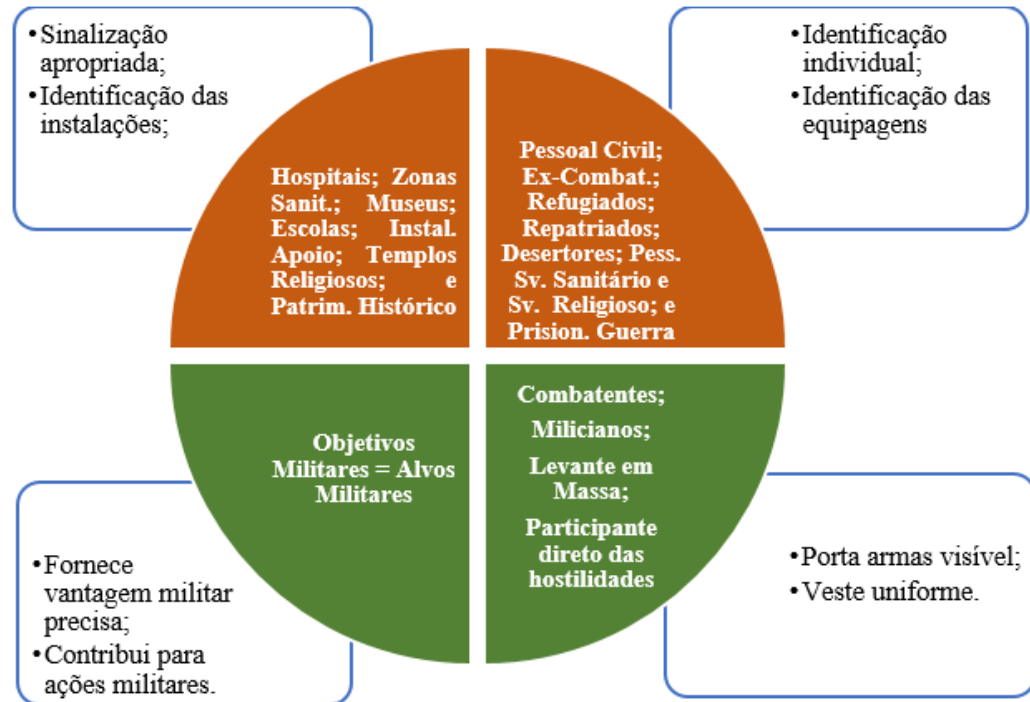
• Sinalização apropriada;
• Identificação das instalações;

• Identificação individual;
• Identificação das equipagens

Hospitais; Zonas Sanit.; Museus; Escolas; Instal. Apoio; Templos Religiosos; e Patrim. Histórico

Pessoal Civil; Ex-Combat.; Refugiados; Repatriados; Desertores; Pess. Sv. Sanitário e Sv. Religioso; e Prision. Guerra

Objetivos Militares = Alvos Militares

Combatentes;
Milicianos;
Levante em Massa;
Participante direto das hostilidades

• Fornece vantagem militar precisa;
• Contribui para ações militares.

• Porta armas visível;
• Veste uniforme.